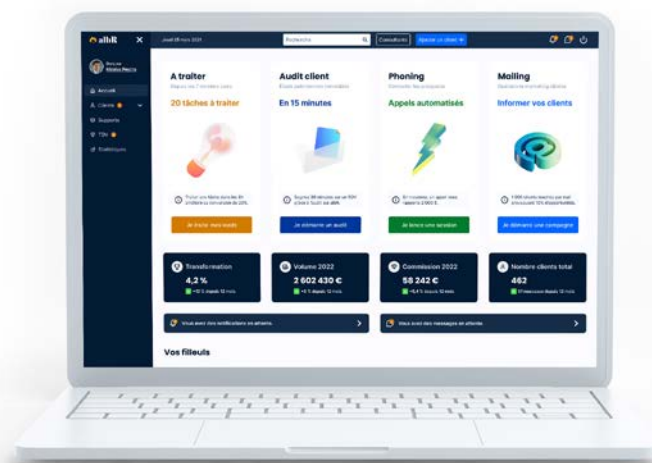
allR

Jeudi 28 mars 2023

Recherche

Consultants

Ajouter un client

Bonjour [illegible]

Accueil

Clients

Supports

TDV

Statistiques

A traiter

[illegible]

20 tâches à traiter

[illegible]

Je traite mes voeux

Audit client

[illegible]

En 15 minutes

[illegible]

Je démarre un audit

Phoning

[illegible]

Appels automatisés

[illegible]

Je lance une session

Mailing

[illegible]

Informer vos clients

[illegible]

Je démarre une campagne

Transformation

4,2 %

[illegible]

Volume 2022

2 602 430 €

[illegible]

Commission 2022

58 242 €

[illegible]

Nombre clients total

462

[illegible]

Vous avez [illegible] notifications en attente

Vous avez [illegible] messages en attente

Vos filleuls